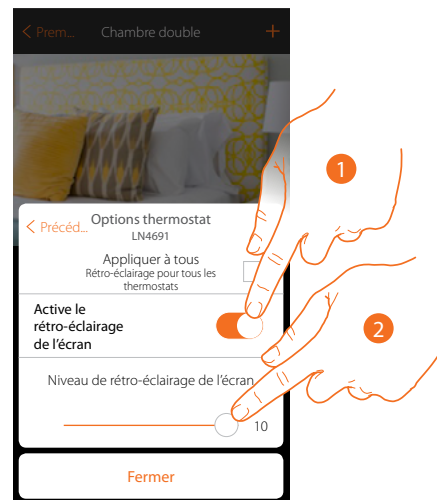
< Prem... Chambre double +

< Précéd... Options thermostat
LN4691

Appliquer à tous
Rétro-éclairage pour tous les thermostats

Active le rétro-éclairage de l'écran

Niveau de rétro-éclairage de l'écran

10

Fermer

1

2